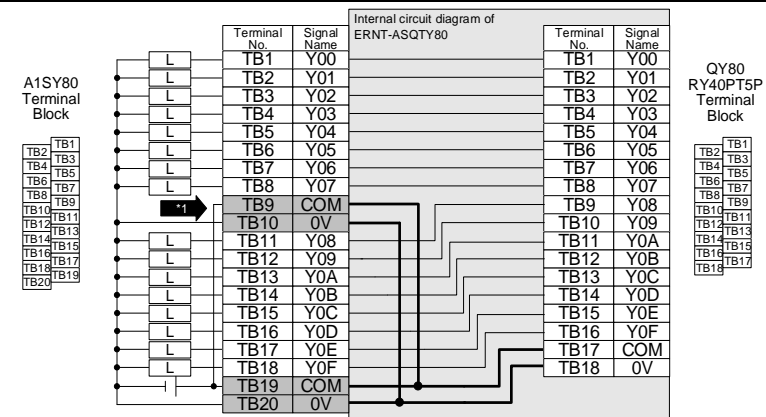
A1SY80 Terminal Block

| TB1 |
| TB2 | TB3 |
| TB4 | TB5 |
| TB6 | TB7 |
| TB8 | TB9 |
| TB10 | TB11 |
| TB12 | TB13 |
| TB14 | TB15 |
| TB16 | TB17 |
| TB18 | TB19 |
| TB20 |

L
L
L
L
L
L
L
L
*1
L
L
L
L
L
L
L
L

| Terminal No. | Signal Name |
|---|---|
| TB1 | Y00 |
| TB2 | Y01 |
| TB3 | Y02 |
| TB4 | Y03 |
| TB5 | Y04 |
| TB6 | Y05 |
| TB7 | Y06 |
| TB8 | Y07 |
| TB9 | COM |
| TB10 | 0V |
| TB11 | Y08 |
| TB12 | Y09 |
| TB13 | Y0A |
| TB14 | Y0B |
| TB15 | Y0C |
| TB16 | Y0D |
| TB17 | Y0E |
| TB18 | Y0F |
| TB19 | COM |
| TB20 | 0V |

Internal circuit diagram of ERNT-ASQTY80

| Terminal No. | Signal Name |
|---|---|
| TB1 | Y00 |
| TB2 | Y01 |
| TB3 | Y02 |
| TB4 | Y03 |
| TB5 | Y04 |
| TB6 | Y05 |
| TB7 | Y06 |
| TB8 | Y07 |
| TB9 | Y08 |
| TB10 | Y09 |
| TB11 | Y0A |
| TB12 | Y0B |
| TB13 | Y0C |
| TB14 | Y0D |
| TB15 | Y0E |
| TB16 | Y0F |
| TB17 | COM |
| TB18 | 0V |

QY80 RY40PT5P Terminal Block

| TB1 |
| TB2 | TB3 |
| TB4 | TB5 |
| TB6 | TB7 |
| TB8 | TB9 |
| TB10 | TB11 |
| TB12 | TB13 |
| TB14 | TB15 |
| TB16 | TB17 |
| TB18 |